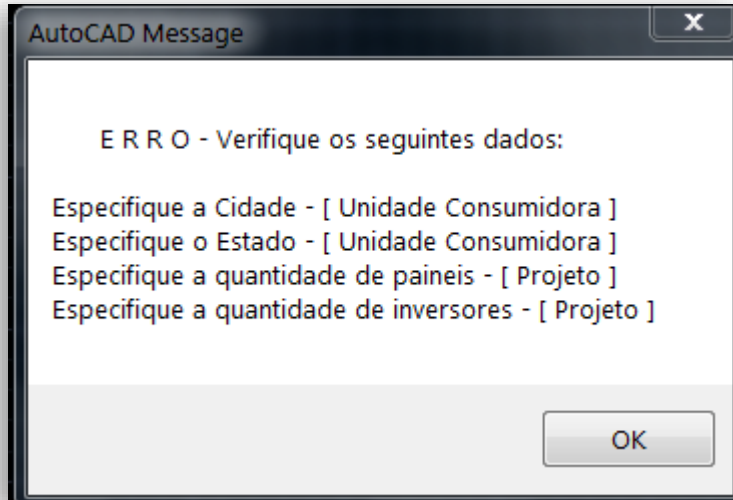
AutoCAD Message

E R R O - Verifique os seguintes dados:

Especifique a Cidade - [ Unidade Consumidora ]
Especifique o Estado - [ Unidade Consumidora ]
Especifique a quantidade de paineis - [ Projeto ]
Especifique a quantidade de inversores - [ Projeto ]

OK